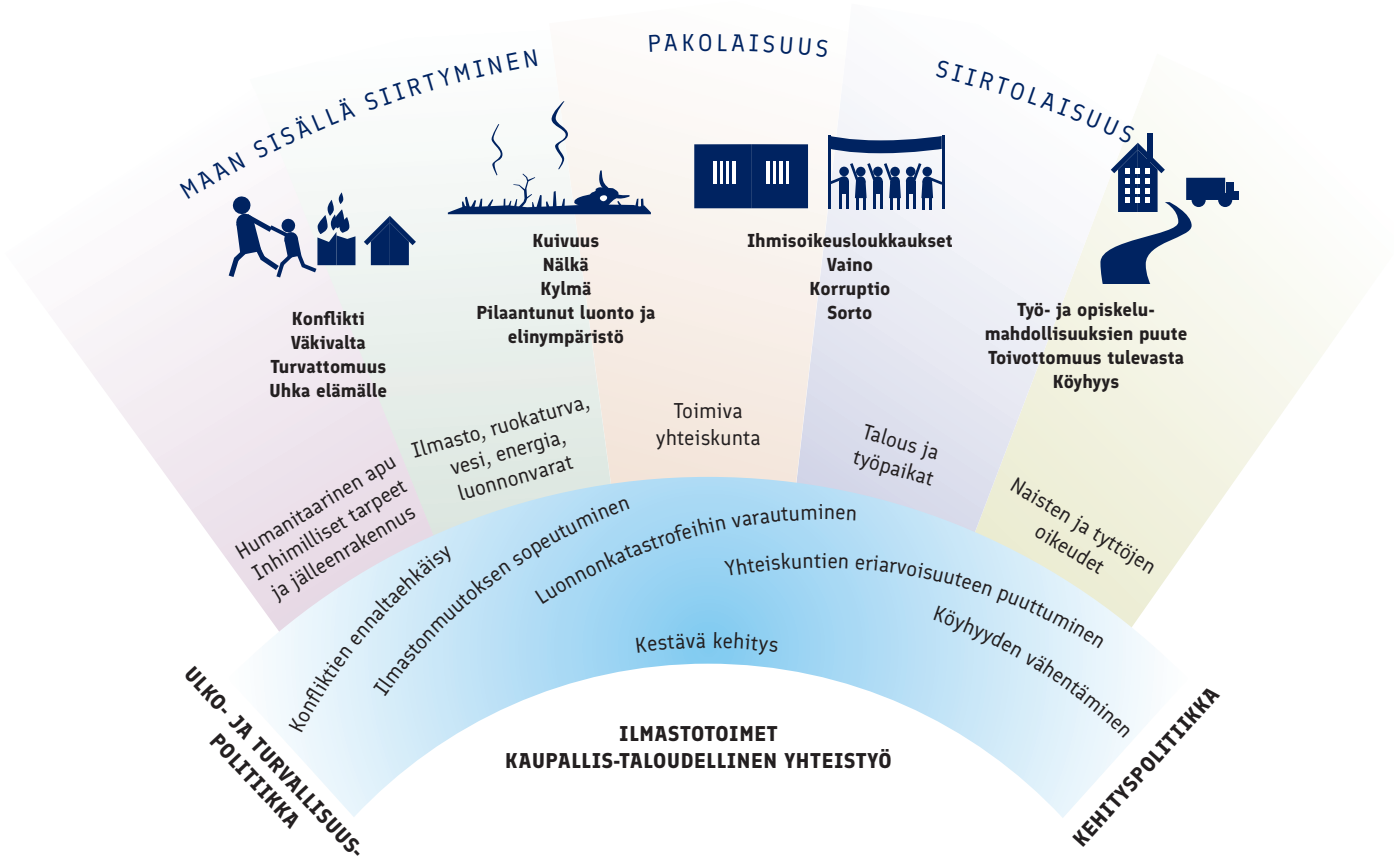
MAAN SISÄLLÄ SIIRTYMINEN

PAKOLAISUUS

SIIRTOLAISUUS

Konflikti
Väkivalta
Turvattomuus
Uhka elämälle

Kuivuus
Nälkä
Kylmä
Pilaantunut luonto ja elinympäristö

Ihmisoikeusloukkaukset
Vaino
Korruptio
Sorto

Työ- ja opiskelumahdollisuuksien puute
Toivottomuus tulevasta
Köyhyys

Humanitaarinen apu
Inhimilliset tarpeet
ja jälleenrakennus

Ilmasto, ruokaturva,
vesi, energia,
luonnonvarat

Toimiva
yhteiskunta

Talous ja
työpaikat

Naisten ja tyttöjen
oikeudet

Konfliktien ennaltaehkäisy

Ilmastonmuutoksen sopeutuminen

Luonnonkatastrofeihin varautuminen

Yhteiskuntien eriarvoisuuteen puuttuminen

Köyhyyden vähentäminen

Kestävä kehitys

ULKO- JA TURVALLISUUSPOLITIIKKA

ILMASTOTOIMET
KAUPALLIS-TALOUDELLINEN YHTEISTYÖ

KEHITYSPOLITIIKKA